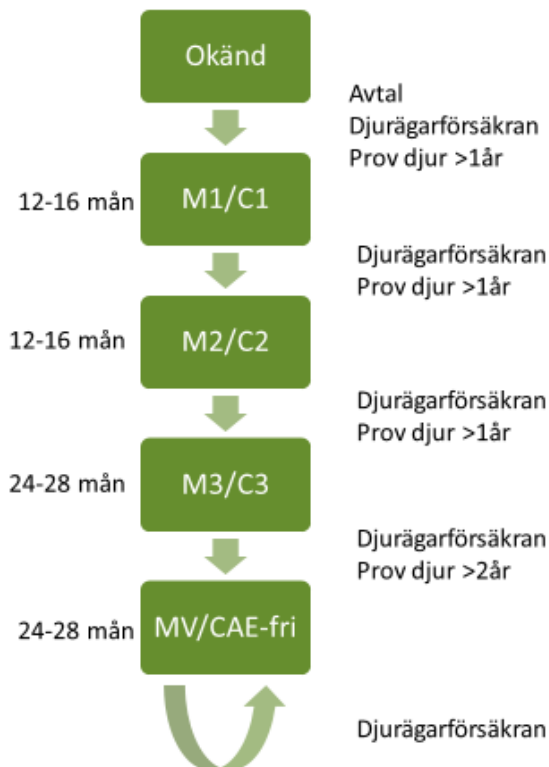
Okänd

Avtal
Djurägarförsäkran
Prov djur >1år

12-16 mån

M1/C1

Djurägarförsäkran
Prov djur >1år

12-16 mån

M2/C2

Djurägarförsäkran
Prov djur >1år

24-28 mån

M3/C3

Djurägarförsäkran
Prov djur >2år

24-28 mån

MV/CAE-fri

Djurägarförsäkran